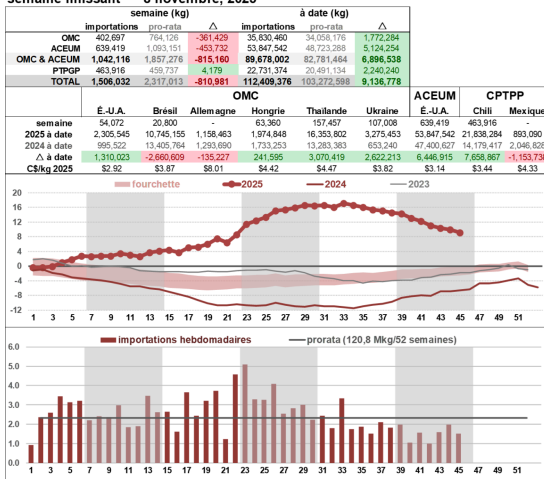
semaine finissant — 8 novembre, 2025

| | semaine (kg) | | | à date (kg) | | |
|---|---|---|---|---|---|---|
| | importations | pro-rata | Δ | importations | pro-rata | Δ |
| OMC | 402,697 | 764,126 | -361,429 | 35,830,460 | 34,058,176 | 1,772,284 |
| ACEUM | 639,419 | 1,093,151 | -453,732 | 53,847,542 | 48,723,288 | 5,124,254 |
| OMC & ACEUM | 1,042,116 | 1,857,276 | -815,160 | 89,678,002 | 82,781,464 | 6,896,538 |
| PTPGP | 463,916 | 459,737 | 4,179 | 22,731,374 | 20,491,134 | 2,240,240 |
| TOTAL | 1,506,032 | 2,317,013 | -810,981 | 112,409,376 | 103,272,598 | 9,136,778 |

| | OMC | | | | | | ACEUM | CPTPP | |
|---|---|---|---|---|---|---|---|---|---|
| | É.-U.A. | Brésil | Allemagne | Hongrie | Thailande | Ukraine | É.-U.A. | Chili | Mexique |
| semaine | 54,072 | 20,800 | | 63,360 | 157,457 | 107,008 | 639,419 | 463,916 | |
| 2025 à date | 2,305,545 | 10,745,155 | 1,158,463 | 1,974,848 | 16,353,802 | 3,275,453 | 53,847,542 | 21,838,284 | 893,090 |
| 2024 à date | 995,522 | 13,405,764 | 1,293,690 | 1,733,253 | 13,283,383 | 653,240 | 47,400,627 | 14,179,417 | 2,046,828 |
| Δ à date | 1,310,023 | -2,660,609 | -135,227 | 241,595 | 3,070,419 | 2,622,213 | 6,446,915 | 7,658,867 | -1,153,738 |
| C$/kg 2025 | $2.92 | $3.87 | $8.01 | $4.42 | $4.42 | $3.82 | $3.14 | $3.44 | $4.33 |

fourchette — 2025 — 2024 — 2023

20
16
12
8
4
0
-4
-8
-12
-16
1 3 5 7 9 11 13 15 17 19 21 23 25 27 29 31 33 35 37 39 41 43 45 47 49 51

importations hebdomadaires — prorata (120,8 Mkg/52 semaines)

6.0
5.0
4.0
3.0
2.0
1.0
0.0
1 3 5 7 9 11 13 15 17 19 21 23 25 27 29 31 33 35 37 39 41 43 45 47 49 51